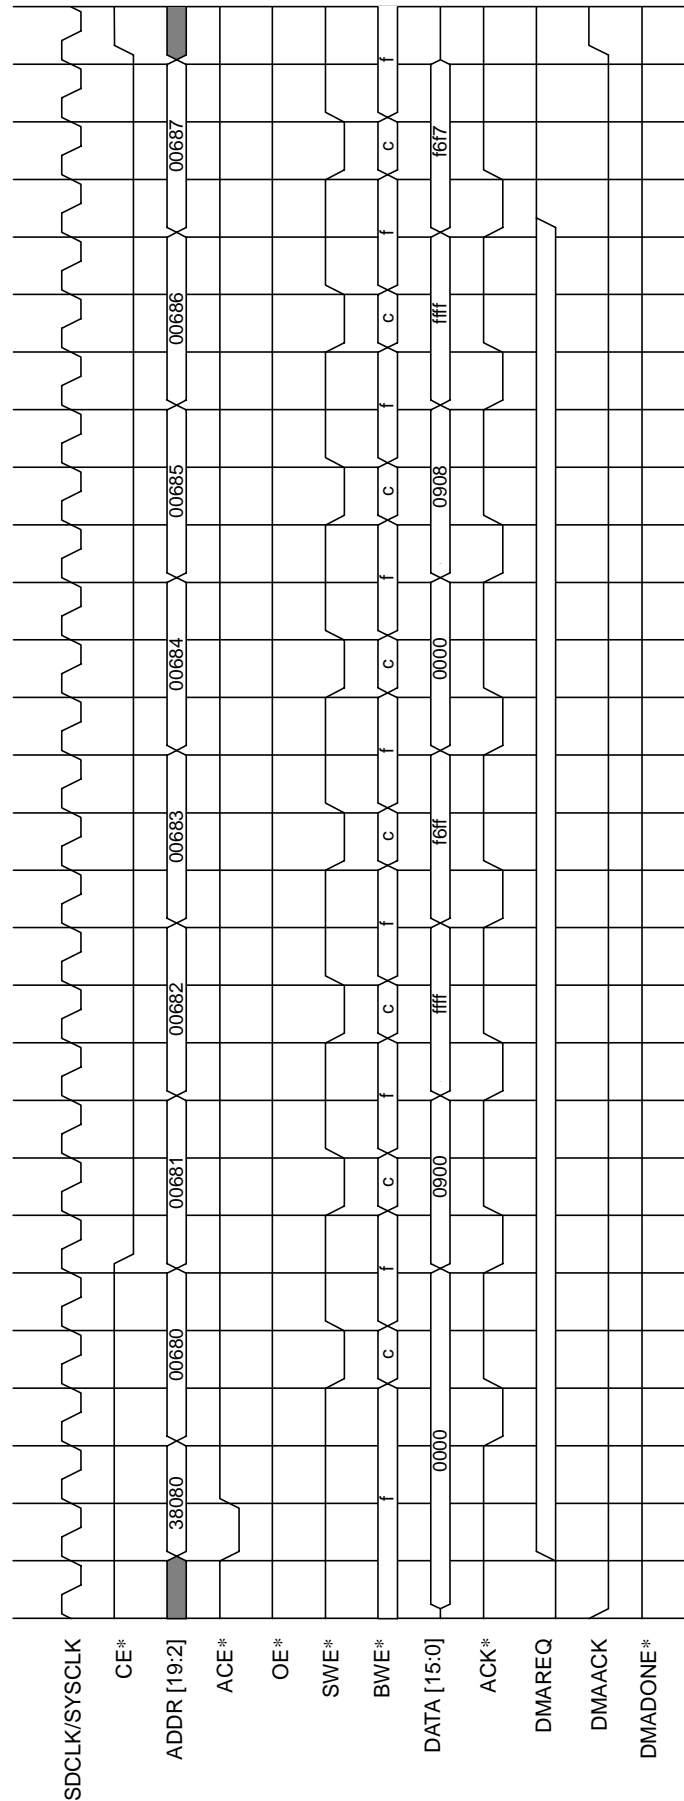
SDCLK/SYSCLK
CE*
ADDR [19:2]
ACE*
OE*
SWE*
BWE*
DATA [15:0]
ACK*
DMAREQ
DMAACK
DMADONE*

38080
00680
00681
00682
00683
00684
00685
00686
00687

f
c
f
c
f
c
f
c
f
c
f
c
f
c
f
c
f

0000
0900
ffff
f6ff
0000
0908
ffff
f6f7